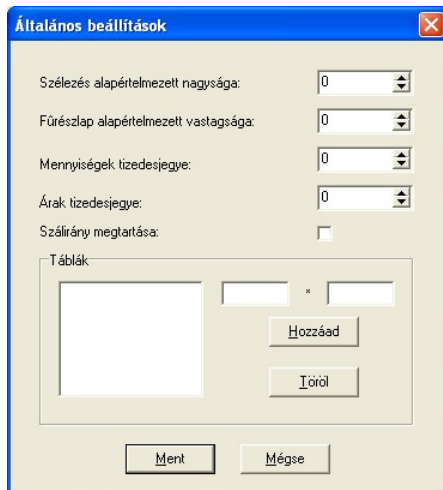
Általános beállítások

Szélezés alapértelmezett nagysága: 0

Fűrészlap alapértelmezett vastagsága: 0

Mennyiségek tizedesjegye: 0

Árak tizedesjegye: 0

Szálirány megtartása:

Táblák

x

Hozzáad

Töröl

Ment

Mégse